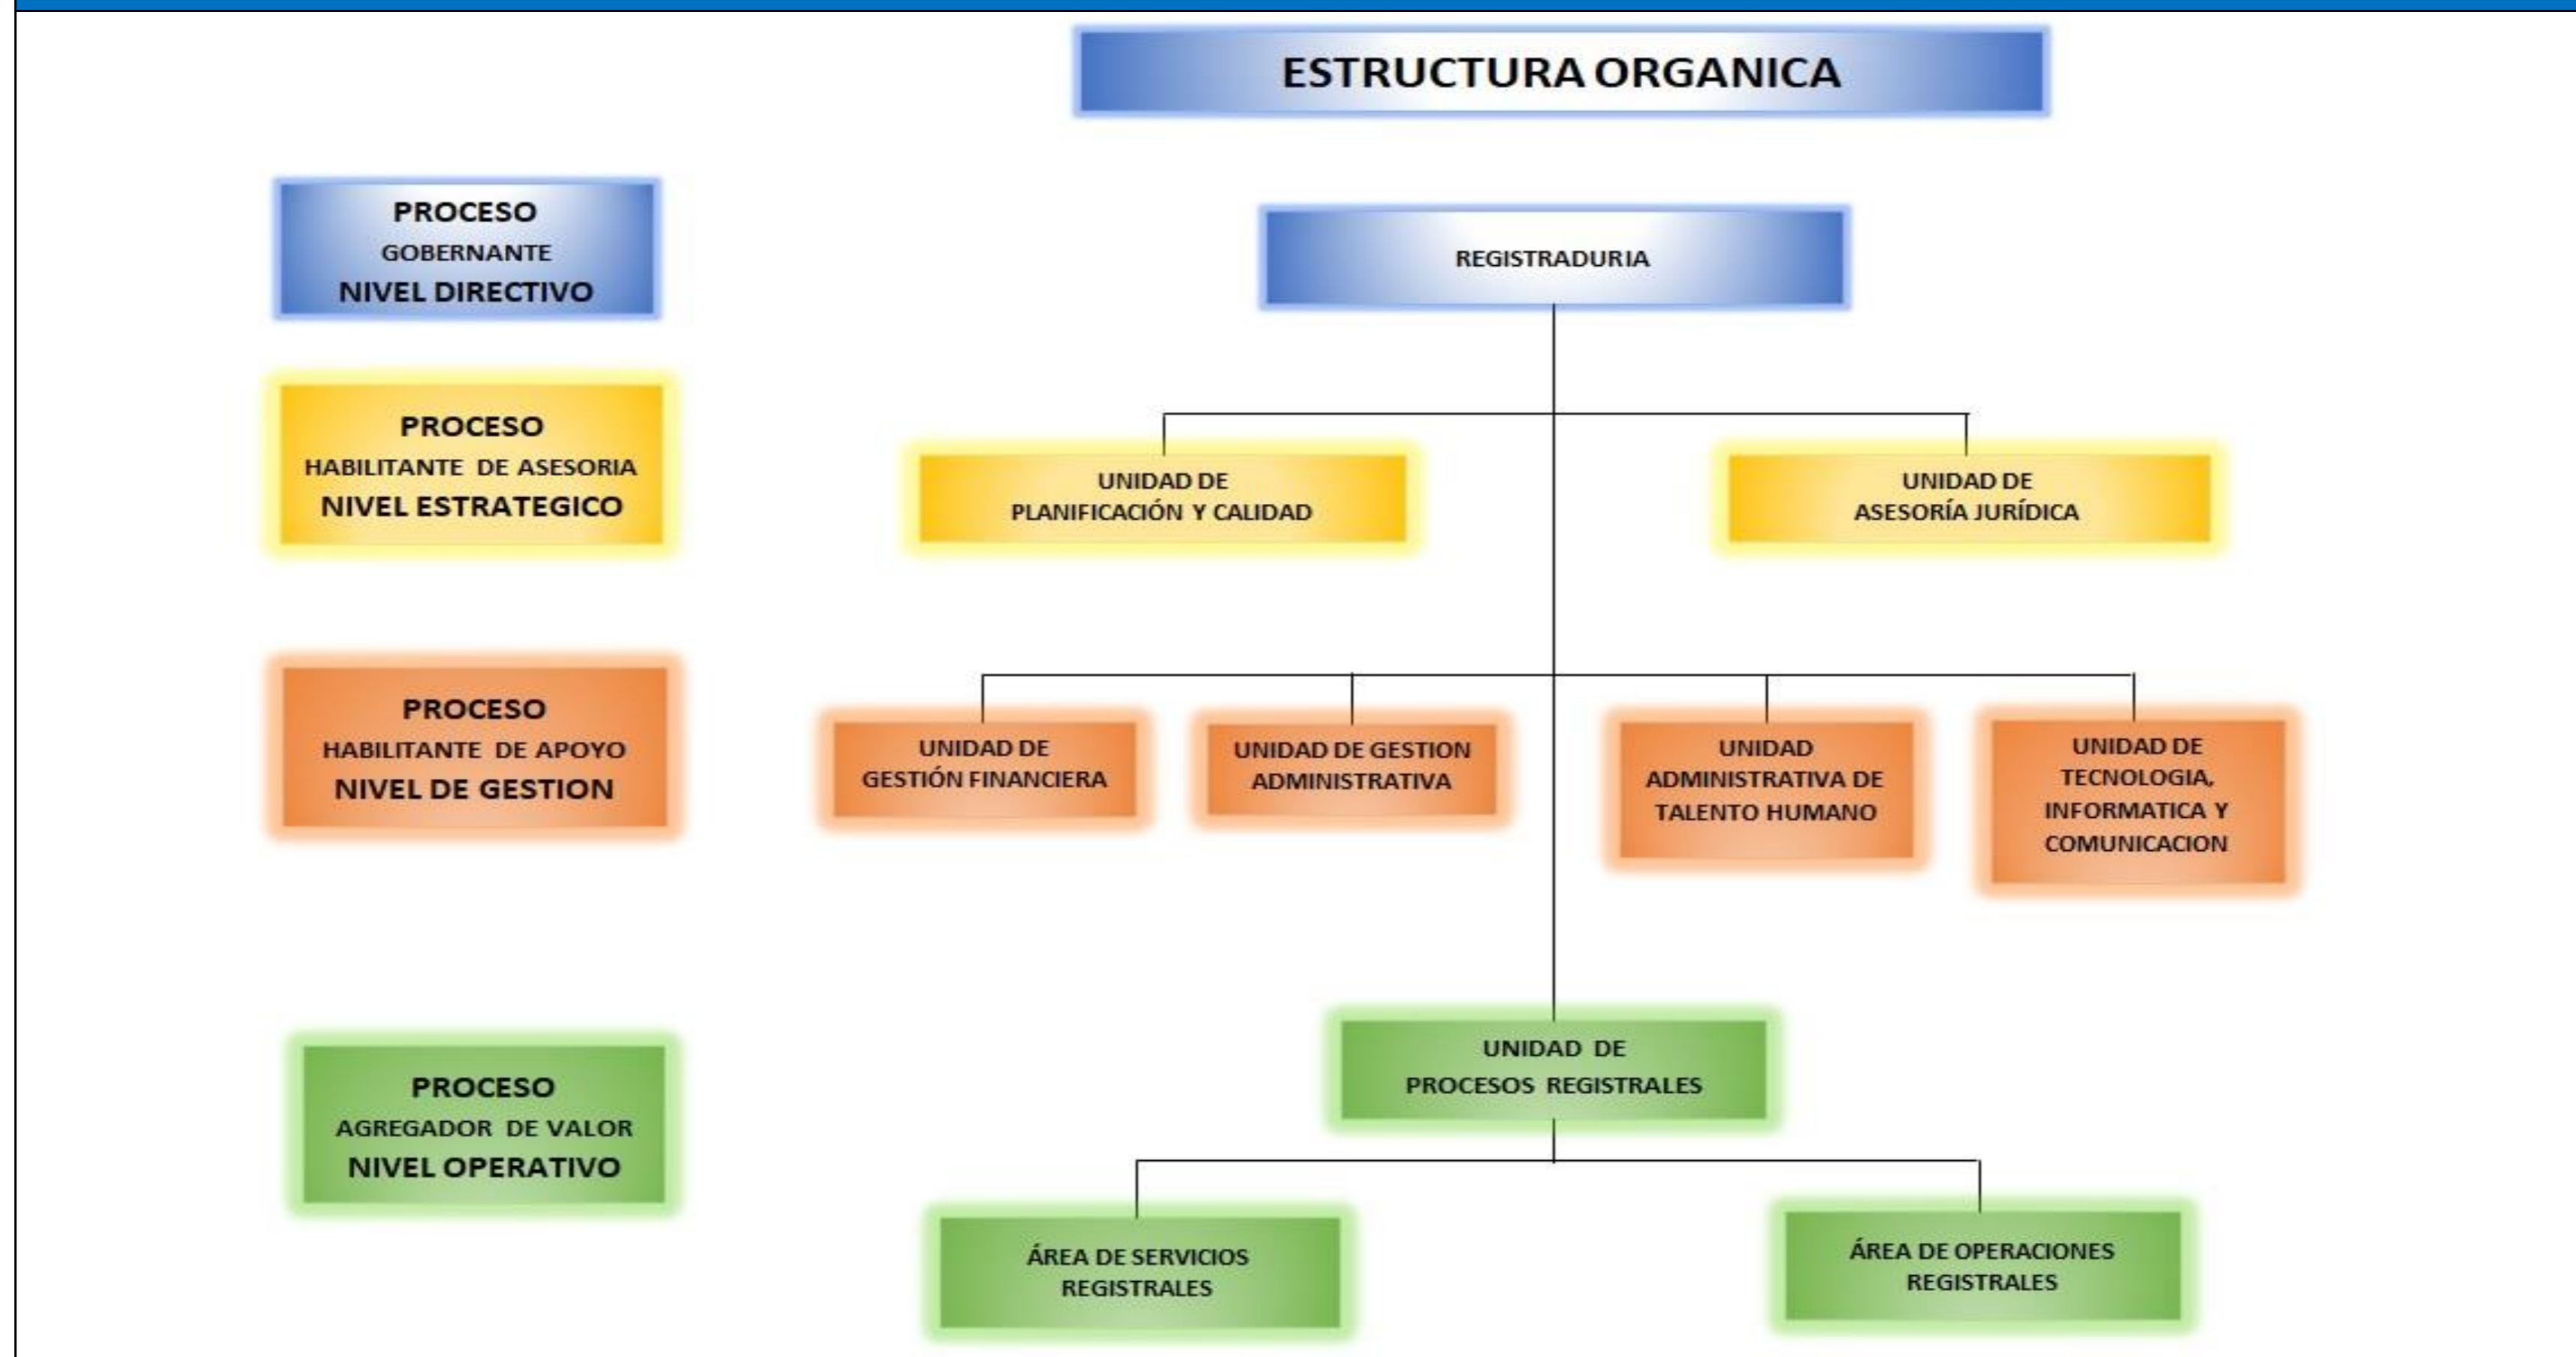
ESTRUCTURA ORGANICA

PROCESO
GOBERNANTE
NIVEL DIRECTIVO

REGISTRADURIA

PROCESO
HABILITANTE DE ASESORIA
NIVEL ESTRATEGICO

UNIDAD DE
PLANIFICACIÓN Y CALIDAD

UNIDAD DE
ASESORÍA JURÍDICA

PROCESO
HABILITANTE DE APOYO
NIVEL DE GESTION

UNIDAD DE
GESTIÓN FINANCIERA

UNIDAD DE GESTION
ADMINISTRATIVA

UNIDAD
ADMINISTRATIVA DE
TALENTO HUMANO

UNIDAD DE
TECNOLOGIA,
INFORMATICA Y
COMUNICACION

PROCESO
AGREGADOR DE VALOR
NIVEL OPERATIVO

UNIDAD DE
PROCESOS REGISTRALES

ÁREA DE SERVICIOS
REGISTRALES

ÁREA DE OPERACIONES
REGISTRALES